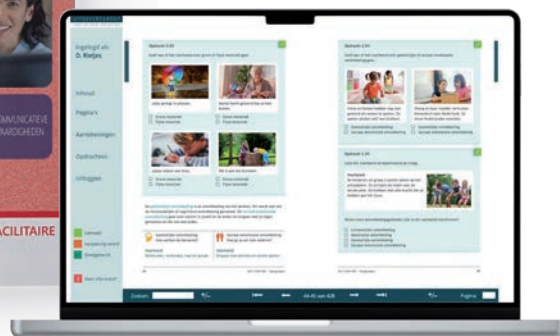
Ingelogd als
D. Rietjes

Inhoud

Pagina's

Aantekeningen

Opdrachten

Uitloggen

COMMUNICATIEVE
VAARDIGHEDEN

ACILITAIRE

Opdracht 3.23

Opdracht 3.24

Opdracht 3.25

Voorbeeld

Zoeken

Pagina

44-45 van 428